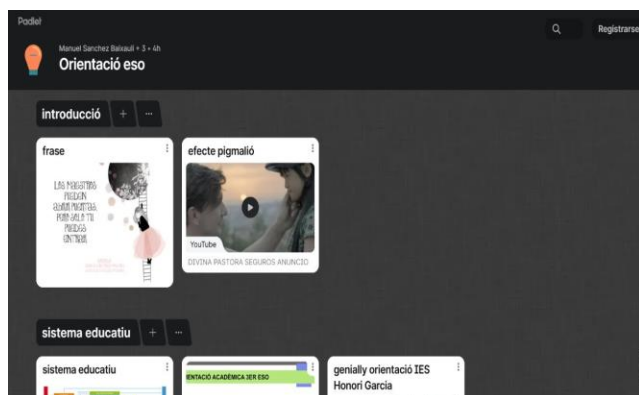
Padlet

Manuel Sanchez Baixauli • 3 • 4h

Orientació eso

Registrarse

introducció + ···

frase

LAS MAESTRAS PUEDEN ABRIR PUERTAS PERO SOLO TÚ PUEDES ENTRAR

efecte pigmalió

YouTube

DIVINA PASTORA SEGUROS ANUNCIO

sistema educatiu + ···

sistema educatiu

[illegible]NTACIÓ ACADÈMICA 3ER ESO

genially orientació IES Honori Garcia